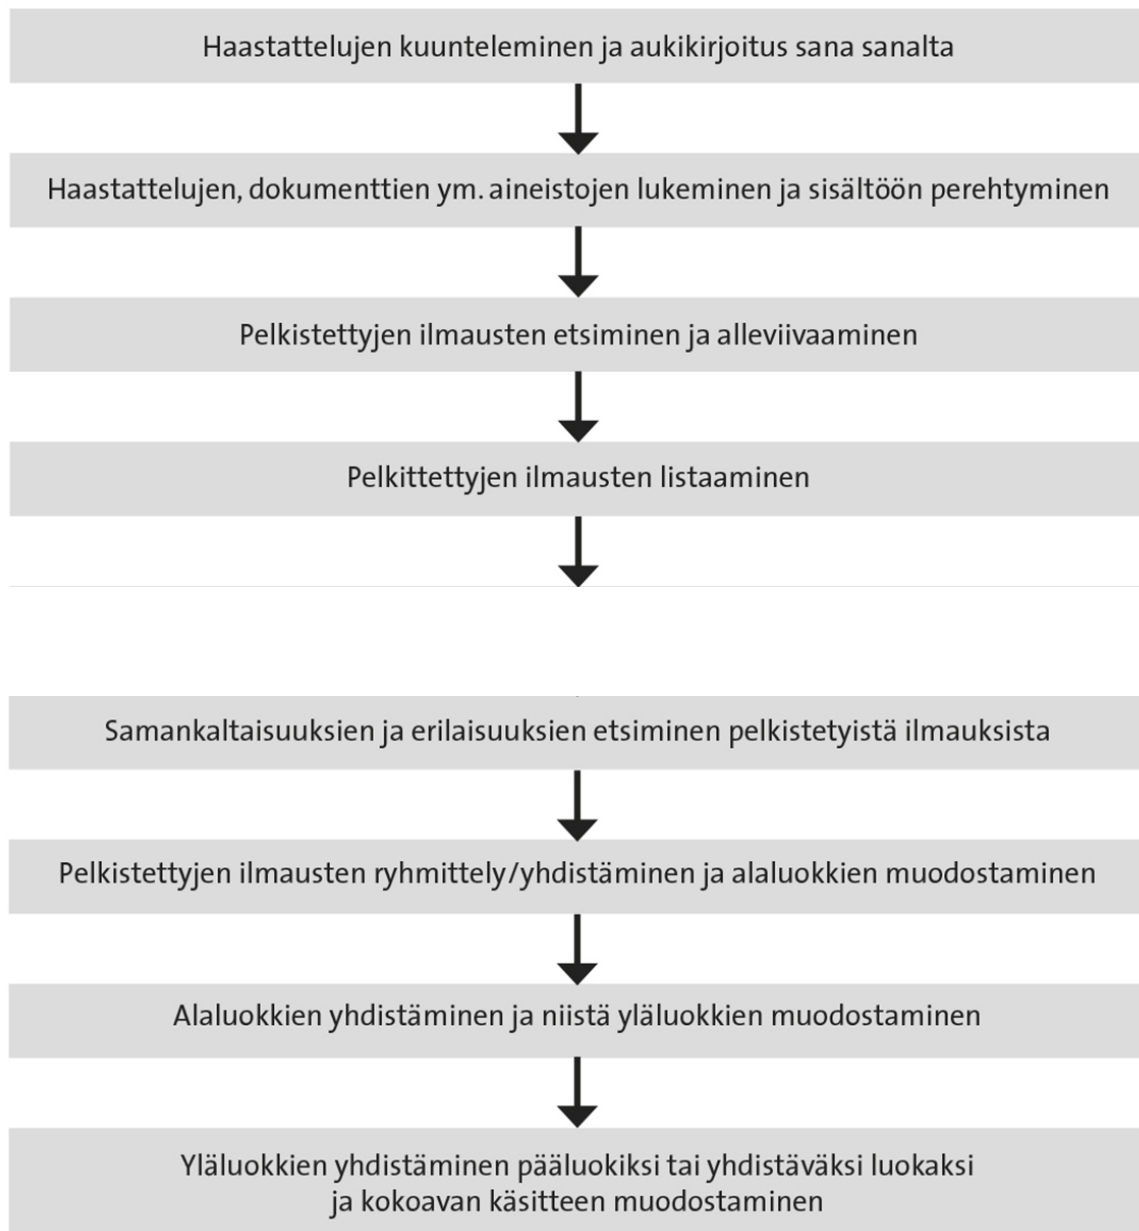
Haastattelujen kuunteleminen ja aukikirjoitus sana sanalta

Haastattelujen, dokumenttien ym. aineistojen lukeminen ja sisältöön perehtyminen

Pelkistettyjen ilmausten etsiminen ja alleviivaaminen

Pelkittettyjen ilmausten listaaminen

Samankaltaisuuksien ja erilaisuuksien etsiminen pelkistetyistä ilmauksista

Pelkistettyjen ilmausten ryhmittely/yhdistäminen ja alaluokkien muodostaminen

Alaluokkien yhdistäminen ja niistä yläluokkien muodostaminen

Yläluokkien yhdistäminen pääluokiksi tai yhdistäväksi luokaksi ja kokoavan käsitteen muodostaminen